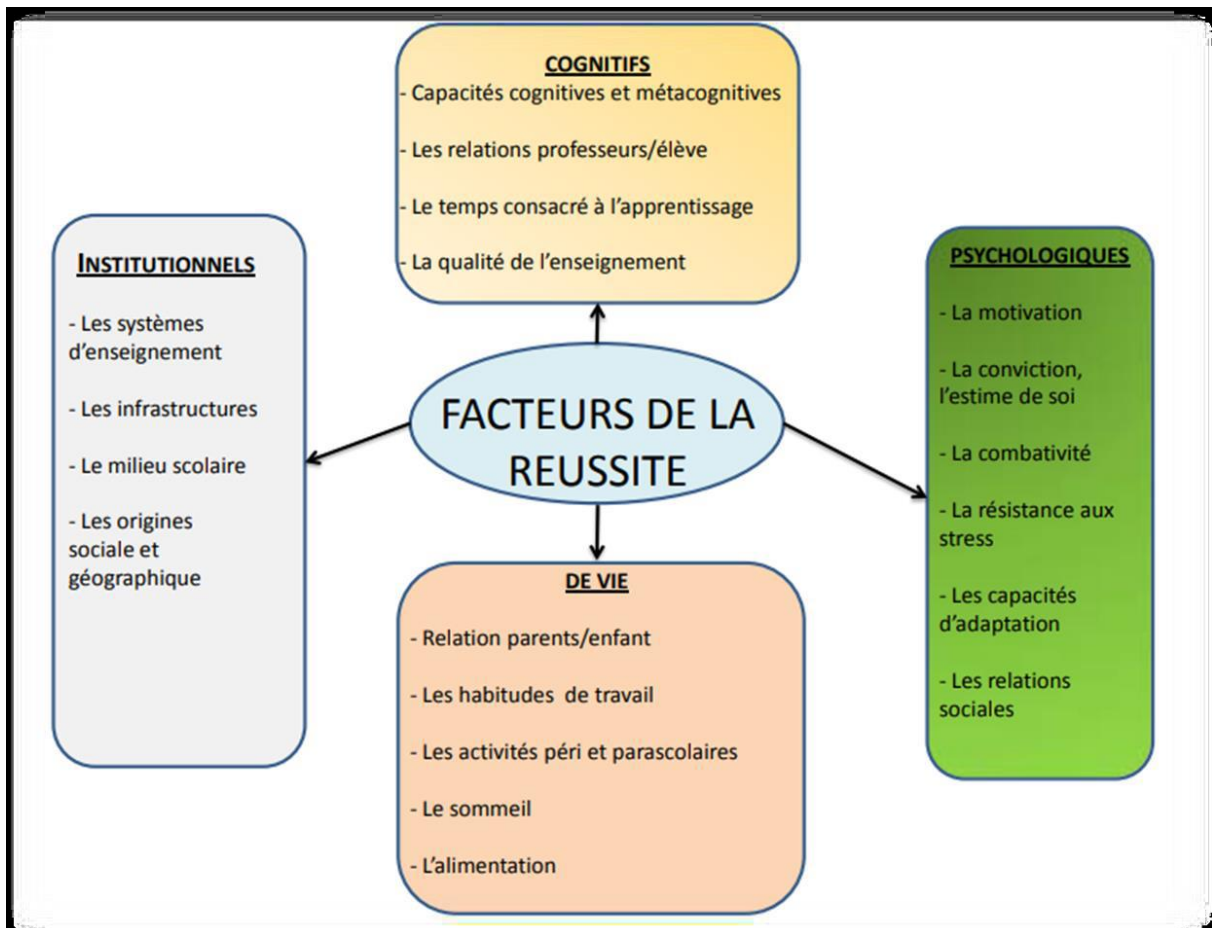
COGNITIFS

- Capacités cognitives et métacognitives

- Les relations professeurs/élève

- Le temps consacré à l'apprentissage

- La qualité de l'enseignement

INSTITUTIONNELS

- Les systèmes d'enseignement

- Les infrastructures

- Le milieu scolaire

- Les origines sociale et géographique

FACTEURS DE LA REUSSITE

PSYCHOLOGIQUES

- La motivation

- La conviction, l'estime de soi

- La combativité

- La résistance aux stress

- Les capacités d'adaptation

- Les relations sociales

DE VIE

- Relation parents/enfant

- Les habitudes de travail

- Les activités péri et parascolaires

- Le sommeil

- L'alimentation